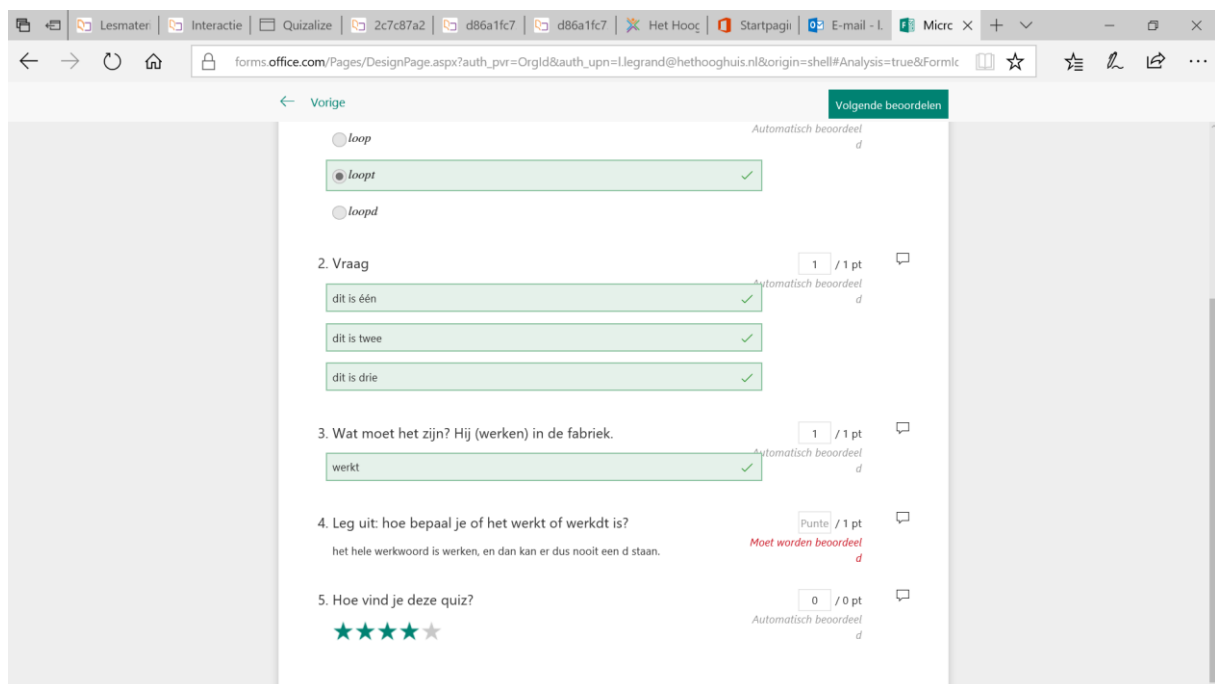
Lesmater | Interactie | Quizalize | 2c7c87a2 | d86a1fc7 | d86a1fc7 | Het Hooc | Startpagi | E-mail - l. | Micrc ×

forms.office.com/Pages/DesignPage.aspx?auth_pvr=OrgId&auth_upn=l.legrand@hethooghuis.nl&origin=shell#Analysis=true&FormIc

← Vorige

Volgende beoordelen

loop

Automatisch beoordeeld

loopt

loopd

2. Vraag

1 / 1 pt

Automatisch beoordeeld

dit is één

dit is twee

dit is drie

3. Wat moet het zijn? Hij (werken) in de fabriek.

1 / 1 pt

Automatisch beoordeeld

werkt

4. Leg uit: hoe bepaal je of het werkt of werkdt is?

Punte / 1 pt

Moet worden beoordeeld

het hele werkwoord is werken, en dan kan er dus nooit een d staan.

5. Hoe vind je deze quiz?

0 / 0 pt

Automatisch beoordeeld